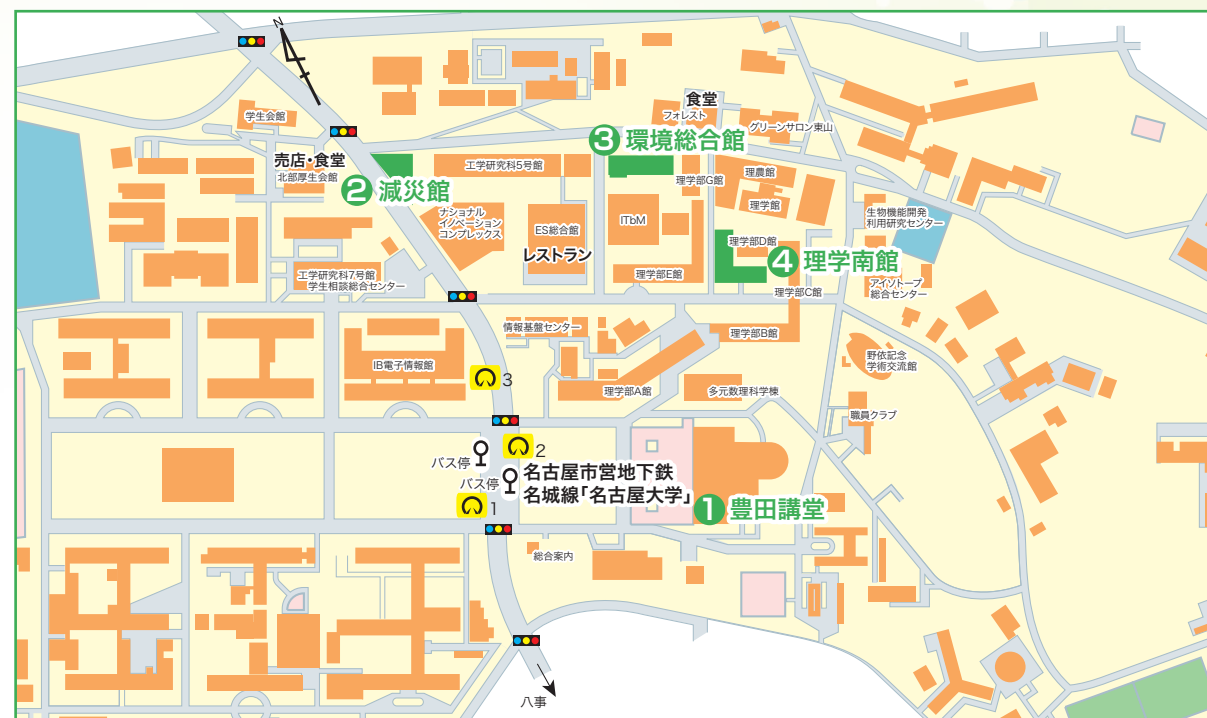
N

学生会館

売店・食堂
北部厚生会館

2 減災館

工学研究科5号館

食堂
フォレスト

3 環境総合館

グリーンサロン東山

理学部G館
理農館
理学館

生物機能開発
利用研究センター

ナショナル
イノベーション
コンプレックス

ES総合館
ITbM

レストラン

理学部D館

4 理学南館

理学部E館

工学研究科7号館
学生相談総合センター

アイソトープ
総合センター

理学部C館

情報基盤センター

理学部B館

IB電子情報館

野依記念
学術交流館

3

理学部A館
多元数理科学棟

職員クラブ

2

バス停

名古屋市営地下鉄
名城線「名古屋大学」

バス停

1

1 豊田講堂

総合案内

八事